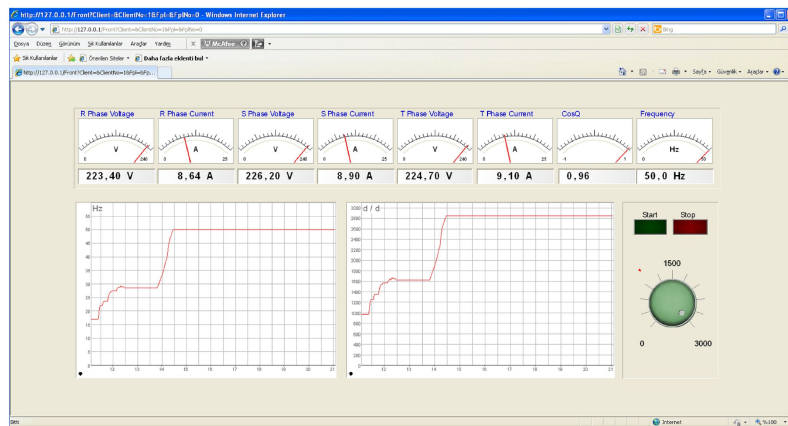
http://127.0.0.1/Front?Client=&ClientNo=1&FpI=&FpINo=0 - Windows Internet Explorer

http://127.0.0.1/Front?Client=&ClientNo=1&FpI=&FpINo=0

Bing

Dosya Düzen Görünüm Sık Kullanılanlar Araçlar Yardım

McAfee

Sık Kullanılanlar Önerilen Siteler Daha fazla eklenti bul

http://127.0.0.1/Front?Client=&ClientNo=1&FpI=&Fp...

Sayfa Güvenlik Araçlar

| R Phase Voltage | R Phase Current | S Phase Voltage | S Phase Current | T Phase Voltage | T Phase Current | CosQ | Frequency |
|---|---|---|---|---|---|---|---|
| 0 V 240 | 0 A 25 | 0 V 240 | 0 A 25 | 0 V 240 | 0 A 25 | -1 1 | 0 Hz 50 |
| 223,40 V | 8,64 A | 226,20 V | 8,90 A | 224,70 V | 9,10 A | 0,96 | 50,0 Hz |

Hz

50 45 40 35 30 25 20 15 10 5 0

12 13 14 15 16 17 18 19 20 21

d / d

3000 2800 2600 2400 2200 2000 1800 1600 1400 1200 1000 800 600 400 200 0

12 13 14 15 16 17 18 19 20 21

Start Stop

1500

0 3000

Internet

%100